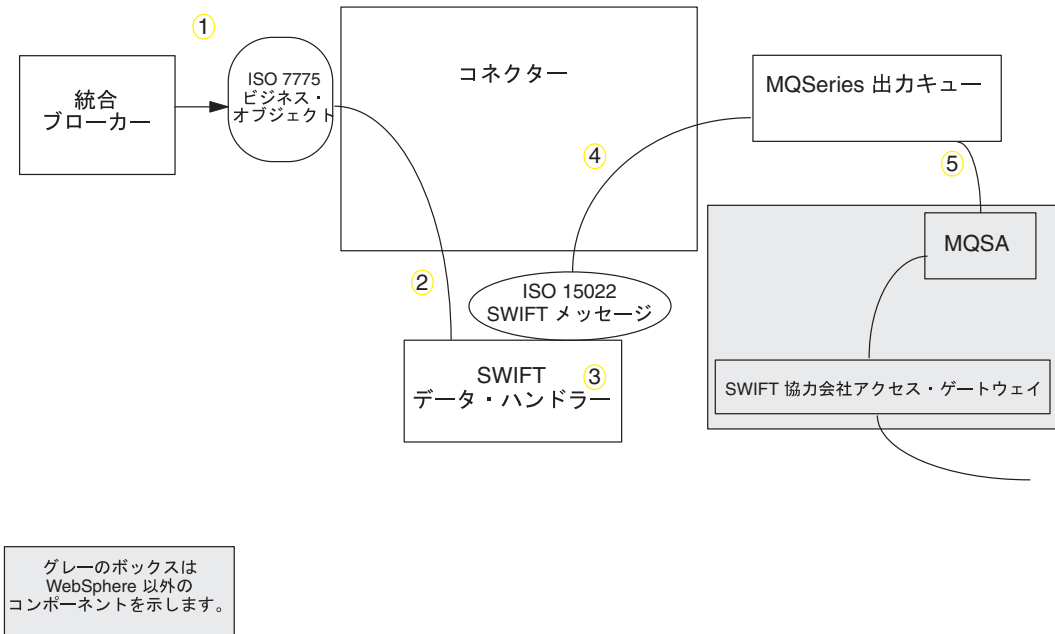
1

統合
ブローカー

ISO 7775
ビジネス・
オブジェクト

コネクター

MQSeries 出力キュー

4

5

MQSA

2

ISO 15022
SWIFT メッセージ

SWIFT
データ・ハンドラー

3

SWIFT 協力会社アクセス・ゲートウェイ

グレーのボックスは
WebSphere 以外の
コンポーネントを示します。